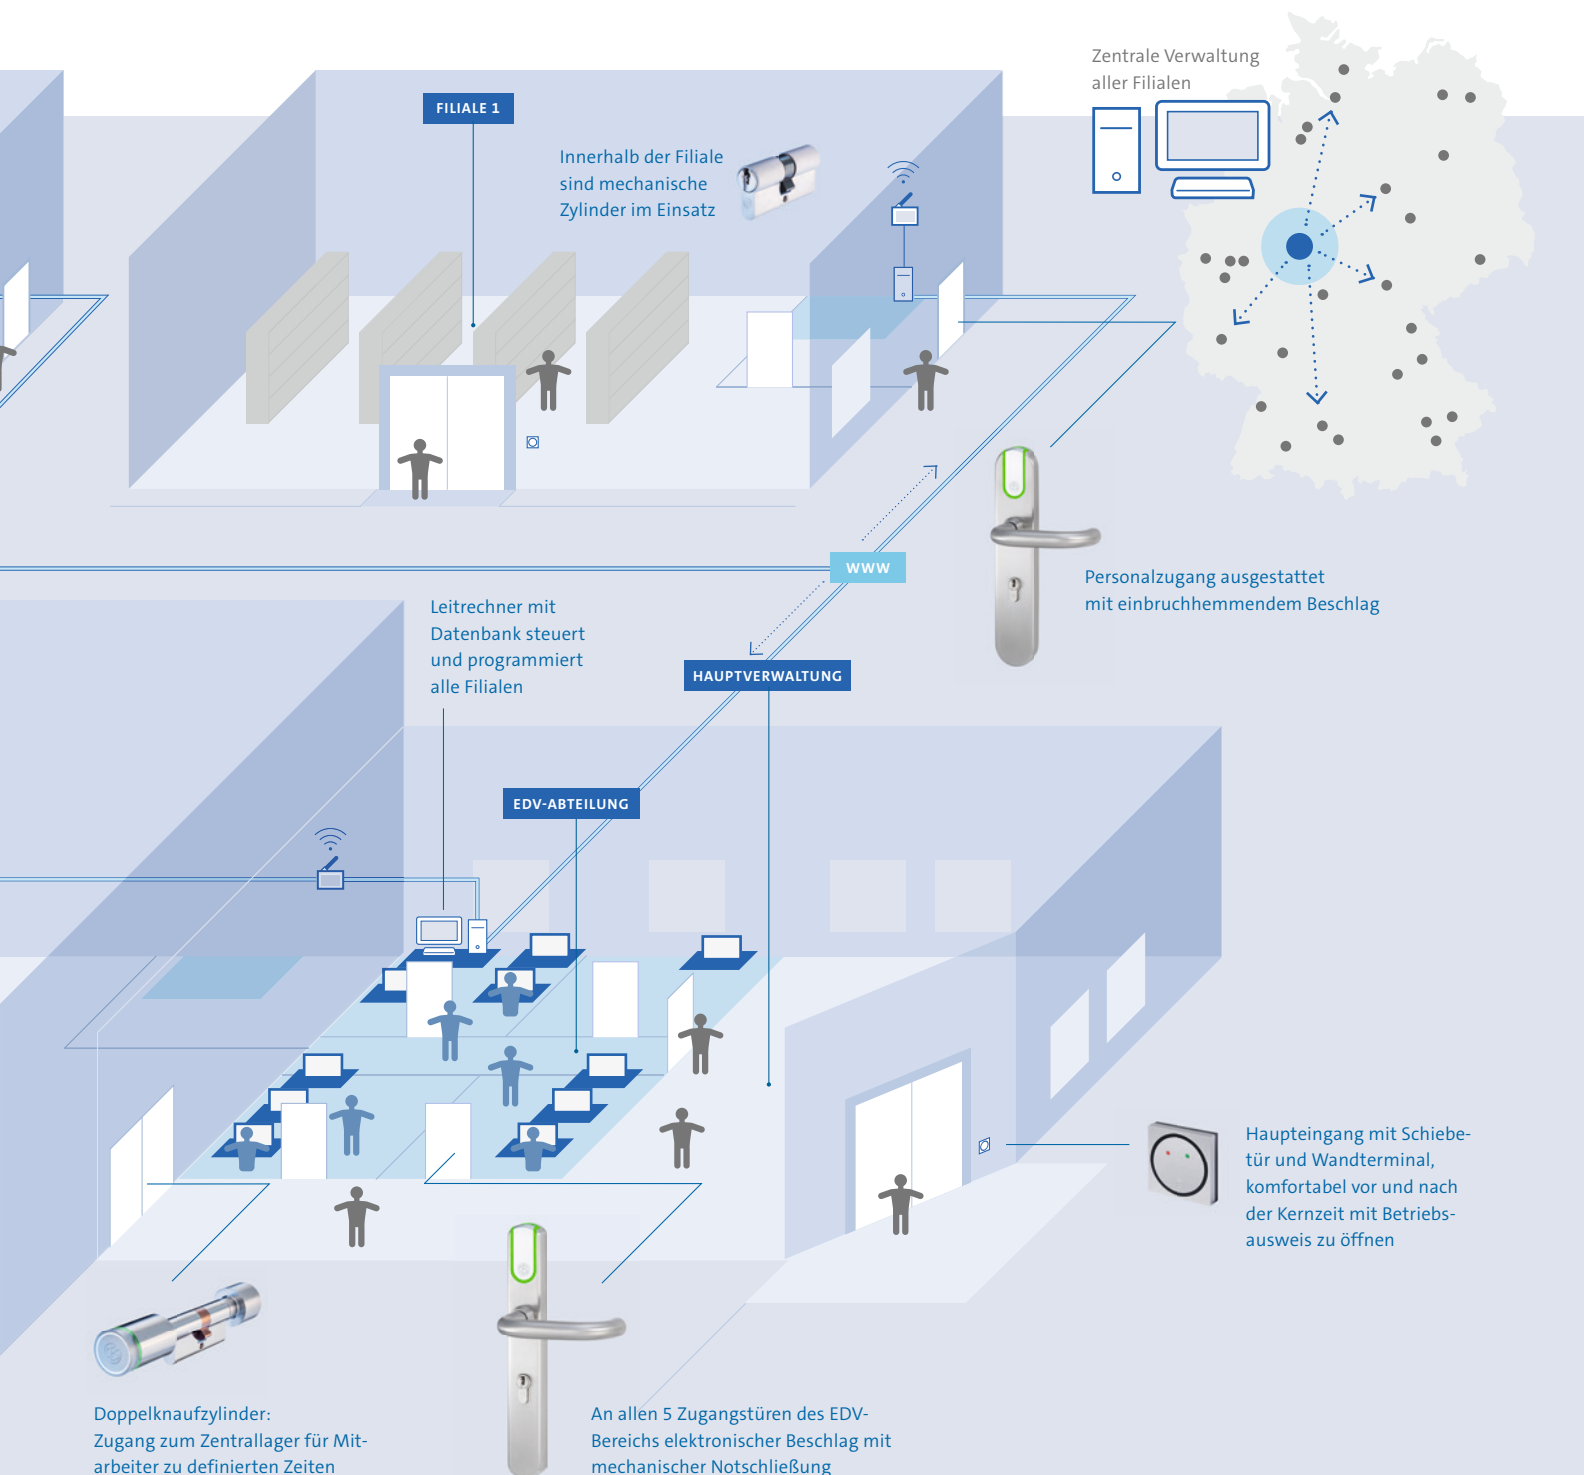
Zentrale Verwaltung aller Filialen

FILIALE 1

Innerhalb der Filiale sind mechanische Zylinder im Einsatz

WWW

Personalzugang ausgestattet mit einbruchhemmendem Beschlag

Leitrechner mit Datenbank steuert und programmiert alle Filialen

HAUPTVERWALTUNG

EDV-ABTEILUNG

Haupteingang mit Schiebetür und Wandterminal, komfortabel vor und nach der Kernzeit mit Betriebsausweis zu öffnen

Doppelknaufzylinder: Zugang zum Zentrallager für Mitarbeiter zu definierten Zeiten

An allen 5 Zugangstüren des EDV-Bereichs elektronischer Beschlag mit mechanischer Notschließung